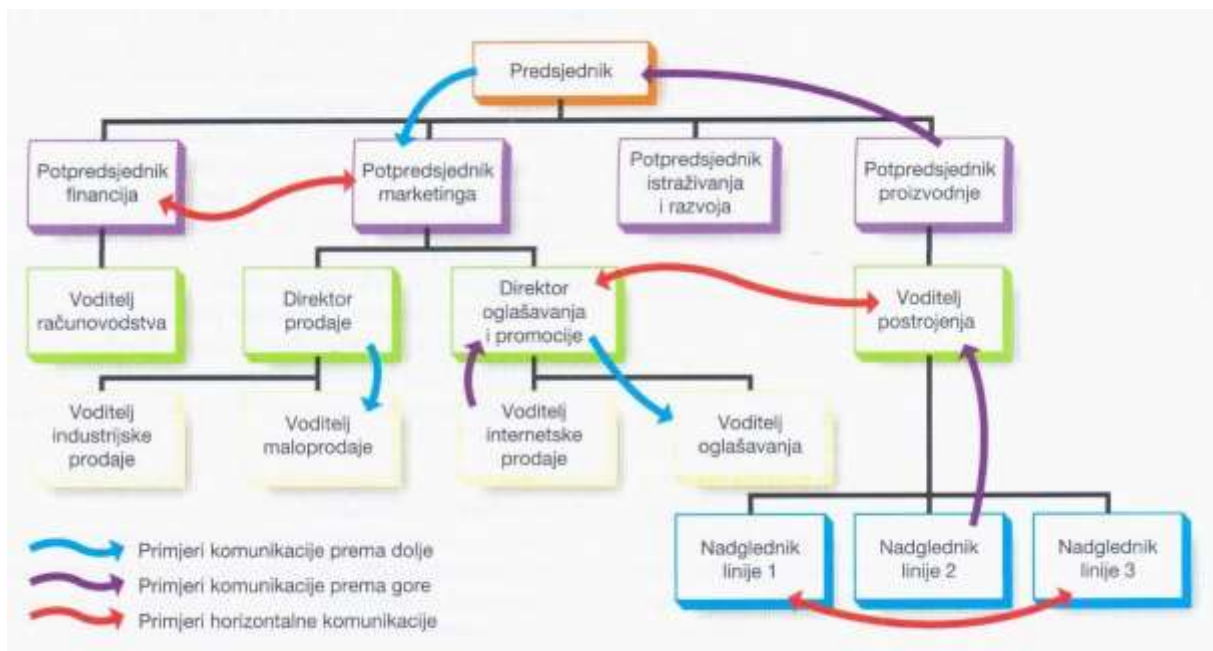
Predsjednik

Potpredsjednik financija

Potpredsjednik marketinga

Potpredsjednik istraživanja i razvoja

Potpredsjednik proizvodnje

Voditelj računovodstva

Direktor prodaje

Direktor oglašavanja i promocije

Voditelj postrojenja

Voditelj industrijske prodaje

Voditelj maloprodaje

Voditelj internetske prodaje

Voditelj oglašavanja

Nadglednik linije 1

Nadglednik linije 2

Nadglednik linije 3

Primjeri komunikacije prema dolje
Primjeri komunikacije prema gore
Primjeri horizontalne komunikacije